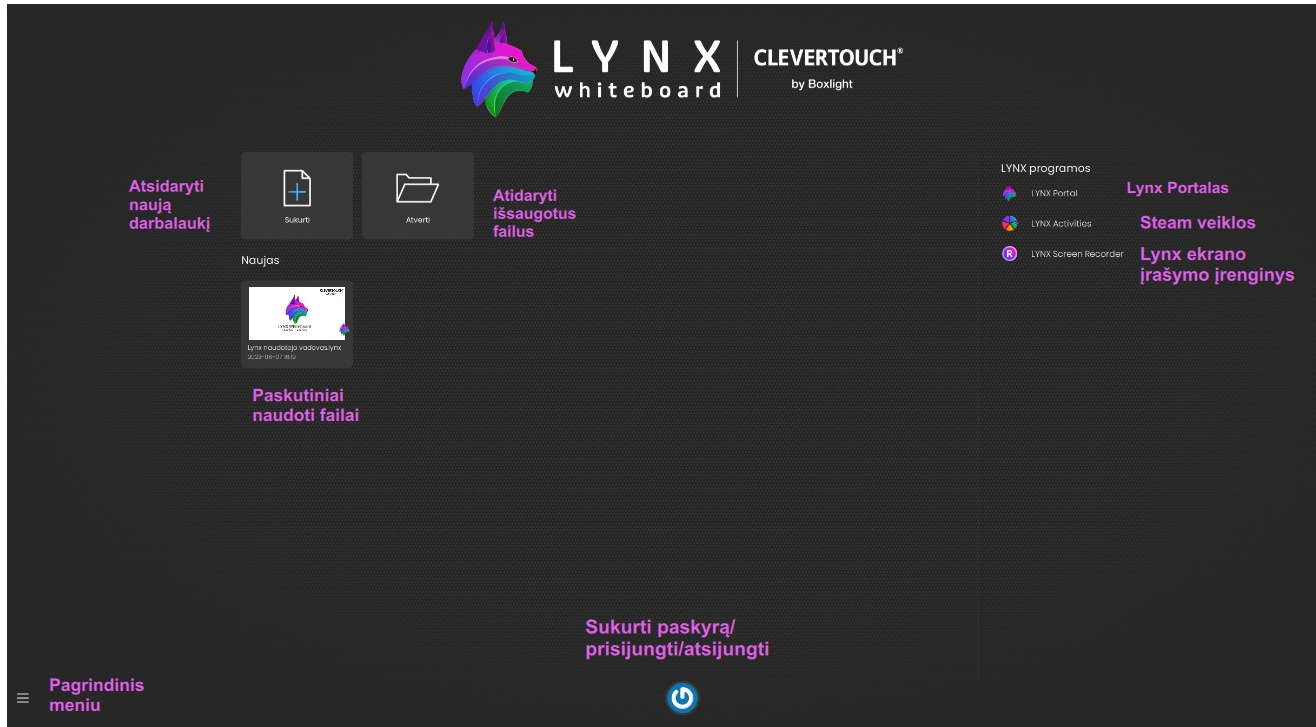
LYNX whiteboard

CLEVERTOUCH® by Boxlight

Atsidaryti naują darbalaukį

Sukurti

Atverti

Atidaryti išsaugotus failus

Naujas

Lynx naudotojo vadovas.lynx
2023-06-07 18:10

Paskutiniai naudoti failai

LYNX programos

LYNX Portal

Lynx Portalas

LYNX Activities

Steam veiklos

LYNX Screen Recorder

Lynx ekrano įrašymo įrenginys

Sukurti paskyrą/ prisijungti/atsijungti

Pagrindinis meniu